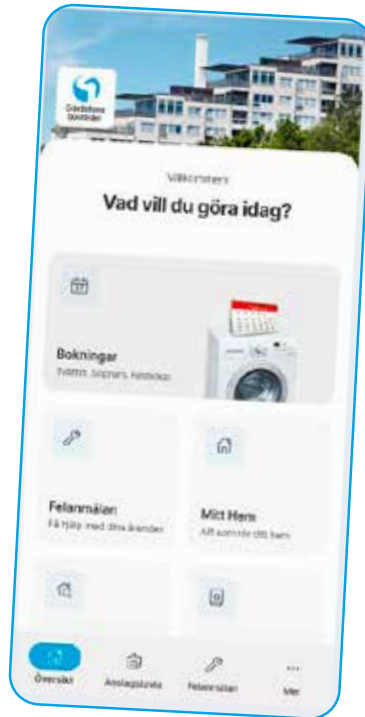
Göteborgs Stadsbostäder

Välkommen

Vad vill du göra idag?

Bokningar
Tvättstuga, bastu, festlokal

Felanmälan
Få hjälp med dina ärenden

Mitt Hem
Allt om ditt hem

Översikt
Anslagstavla
Felanmälan
Mer